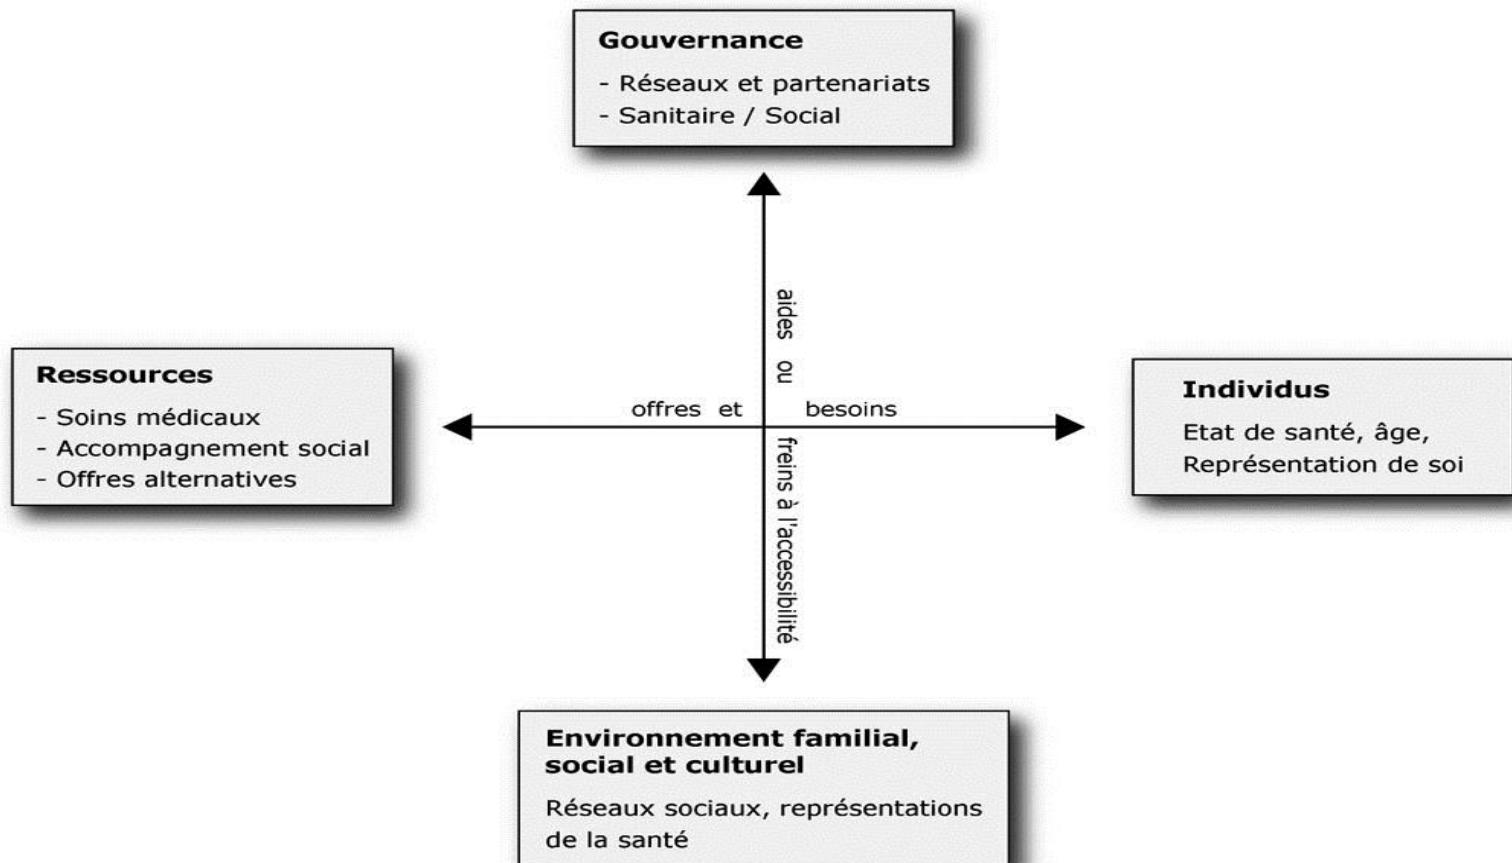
**Gouvernance**
- Réseaux et partenariats
- Sanitaire / Social

aides ou

**Ressources**
- Soins médicaux
- Accompagnement social
- Offres alternatives

offres et besoins

**Individus**
Etat de santé, âge,
Représentation de soi

freins à l'accessibilité

**Environnement familial, social et culturel**
Réseaux sociaux, représentations de la santé